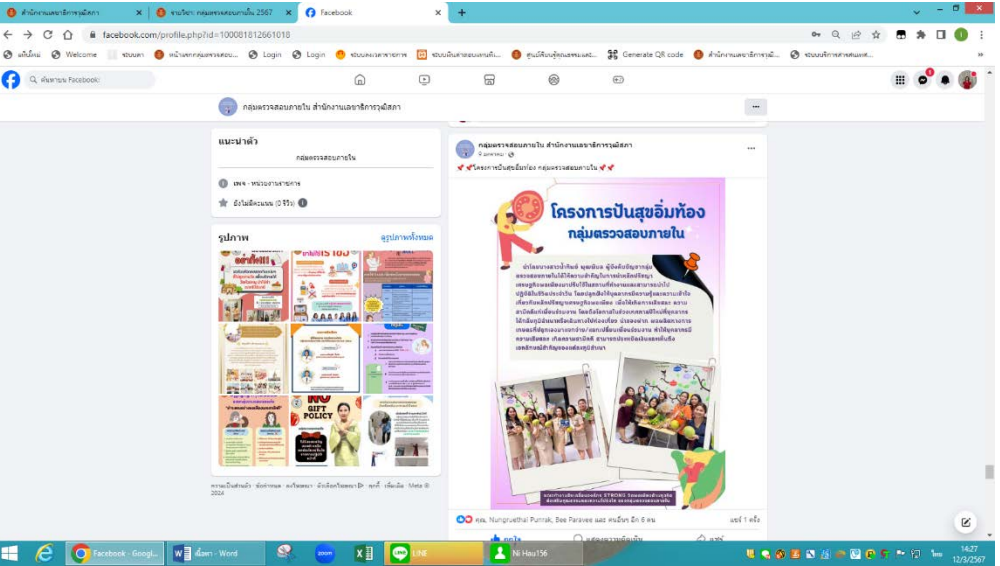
สำนักงานเลขาธิการวุฒิสภา
รายวิชา: กลุ่มตรวจสอบภายใน 2567
Facebook
facebook.com/profile.php?id=100081812661018
แท็บใหม่ Welcome ระบบลา หน้าแรกกลุ่มตรวจสอบ... Login Login ระบบแจ้งเวลาราชการ ระบบเงินสวัสดิการ... ศูนย์ฝึกอบรม... Generate QR code สำนักงานเลขาธิการวุฒิ... ระบบบริการสารสนเทศ...
ค้นหาบน Facebook
กลุ่มตรวจสอบภายใน สำนักงานเลขาธิการวุฒิสภา
แนะนำตัว
กลุ่มตรวจสอบภายใน
เพจ · หน่วยงานราชการ
ยังไม่มีคะแนน (0 รีวิว)
รูปภาพ
ดูรูปภาพทั้งหมด
NO GIFT POLICY
ความเป็นส่วนตัว · ข้อกำหนด · โฆษณา · ตัวเลือกโฆษณา · คุกกี้ · เพิ่มเติม · Meta © 2024
กลุ่มตรวจสอบภายใน สำนักงานเลขาธิการวุฒิสภา
9 มกราคม ·
โครงการปันสุขอิ่มท้อง กลุ่มตรวจสอบภายใน
โครงการปันสุขอิ่มท้อง
กลุ่มตรวจสอบภายใน
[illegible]
คุณ Nungruethai Punrak, Bee Paravee และ คนอื่นๆ อีก 6 คน
แชร์ 1 ครั้ง
ถูกใจ
แสดงความคิดเห็น
แชร์
Facebook - Googl...
เอกสาร - Word
LINE
Ni Hau156
ไทย
14:27
12/3/2567